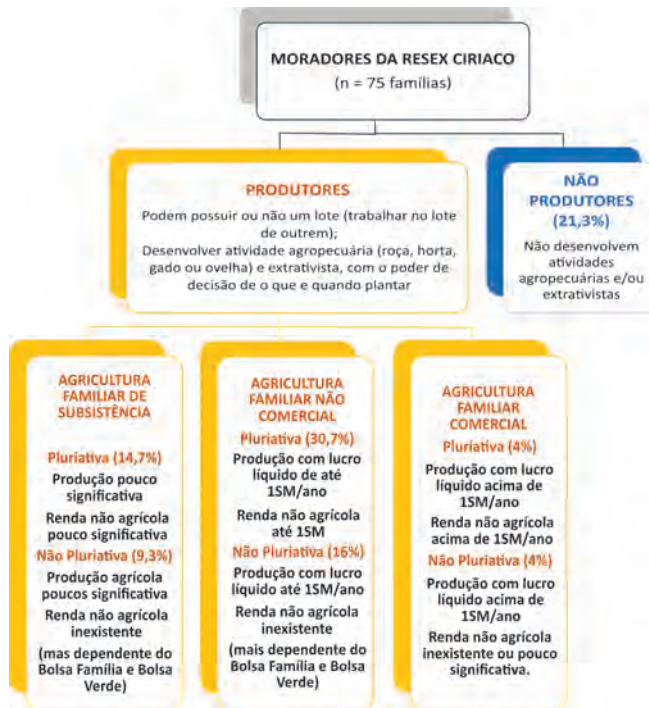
MORADORES DA RESEX CIRIACO
(n = 75 famílias)

PRODUTORES
Podem possuir ou não um lote (trabalhar no lote de outrem);
Desenvolver atividade agropecuária (roça, horta, gado ou ovelha) e extrativista, com o poder de decisão de o que e quando plantar

NÃO PRODUTORES (21,3%)
Não desenvolvem atividades agropecuárias e/ou extrativistas

AGRICULTURA FAMILIAR DE SUBSISTÊNCIA
Pluriativa (14,7%)
Produção pouco significativa
Renda não agrícola pouco significativa
Não Pluriativa (9,3%)
Produção agrícola poucos significativa
Renda não agrícola inexistente
(mas dependente do Bolsa Família e Bolsa Verde)

AGRICULTURA FAMILIAR NÃO COMERCIAL
Pluriativa (30,7%)
Produção com lucro líquido de até 1SM/ano
Renda não agrícola até 1SM
Não Pluriativa (16%)
Produção com lucro líquido até 1SM/ano
Renda não agrícola inexistente
(mais dependente do Bolsa Família e Bolsa Verde)

AGRICULTURA FAMILIAR COMERCIAL
Pluriativa (4%)
Produção com lucro líquido acima de 1SM/ano
Renda não agrícola acima de 1SM/ano
Não Pluriativa (4%)
Produção com lucro líquido acima de 1SM/ano
Renda não agrícola inexistente ou pouco significativa.